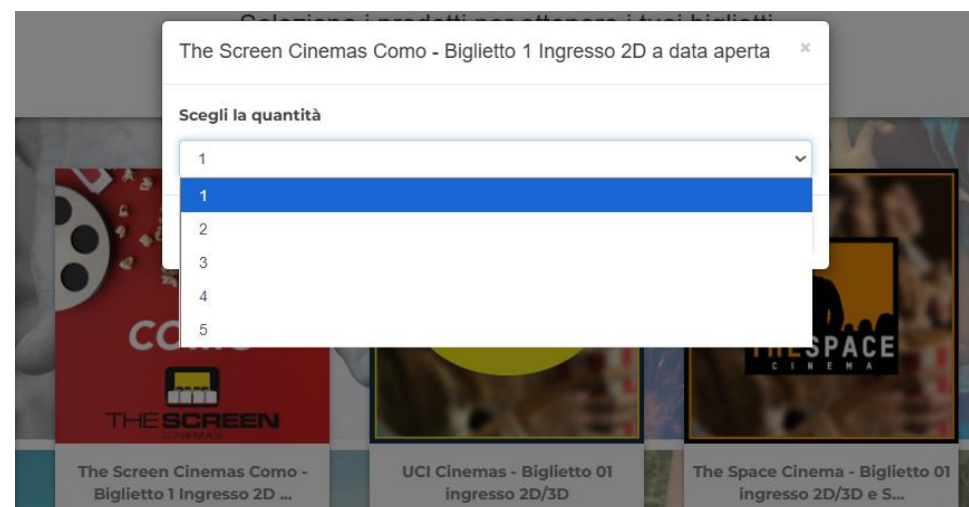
Seleziona i prodotti per ottenere i tuoi biglietti

The Screen Cinemas Como - Biglietto 1 Ingresso 2D a data aperta ×

Scegli la quantità

1

1
2
3
4
5

COMO

THE SCREEN
CINEMAS

THE SPACE
CINEMA

The Screen Cinemas Como - Biglietto 1 Ingresso 2D ...

UCI Cinemas - Biglietto 01 ingresso 2D/3D

The Space Cinema - Biglietto 01 ingresso 2D/3D e S...